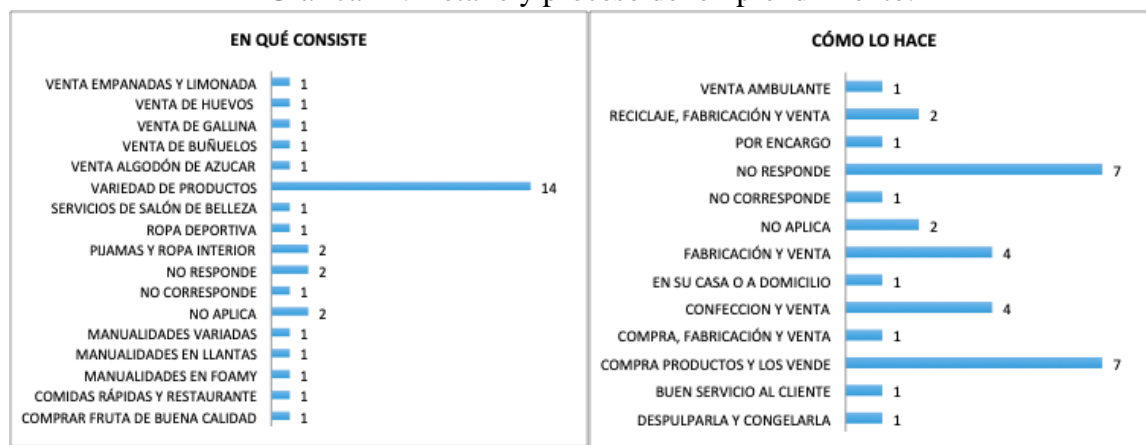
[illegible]

EN QUÉ CONSISTE

VENTA EMPANADAS Y LIMONADA 1
VENTA DE HUEVOS 1
VENTA DE GALLINA 1
VENTA DE BUÑUELOS 1
VENTA ALGODÓN DE AZUCAR 1
VARIEDAD DE PRODUCTOS 14
SERVICIOS DE SALÓN DE BELLEZA 1
ROPA DEPORTIVA 1
PIJAMAS Y ROPA INTERIOR 2
NO RESPONDE 2
NO CORRESPONDE 1
NO APLICA 2
MANUALIDADES VARIADAS 1
MANUALIDADES EN LLANTAS 1
MANUALIDADES EN FOAMY 1
COMIDAS RÁPIDAS Y RESTAURANTE 1
COMPRAR FRUTA DE BUENA CALIDAD 1

CÓMO LO HACE

VENTA AMBULANTE 1
RECICLAJE, FABRICACIÓN Y VENTA 2
POR ENCARGO 1
NO RESPONDE 7
NO CORRESPONDE 1
NO APLICA 2
FABRICACIÓN Y VENTA 4
EN SU CASA O A DOMICILIO 1
CONFECCION Y VENTA 4
COMPRA, FABRICACIÓN Y VENTA 1
COMPRA PRODUCTOS Y LOS VENDE 7
BUEN SERVICIO AL CLIENTE 1
DESPULPARLA Y CONGELARLA 1